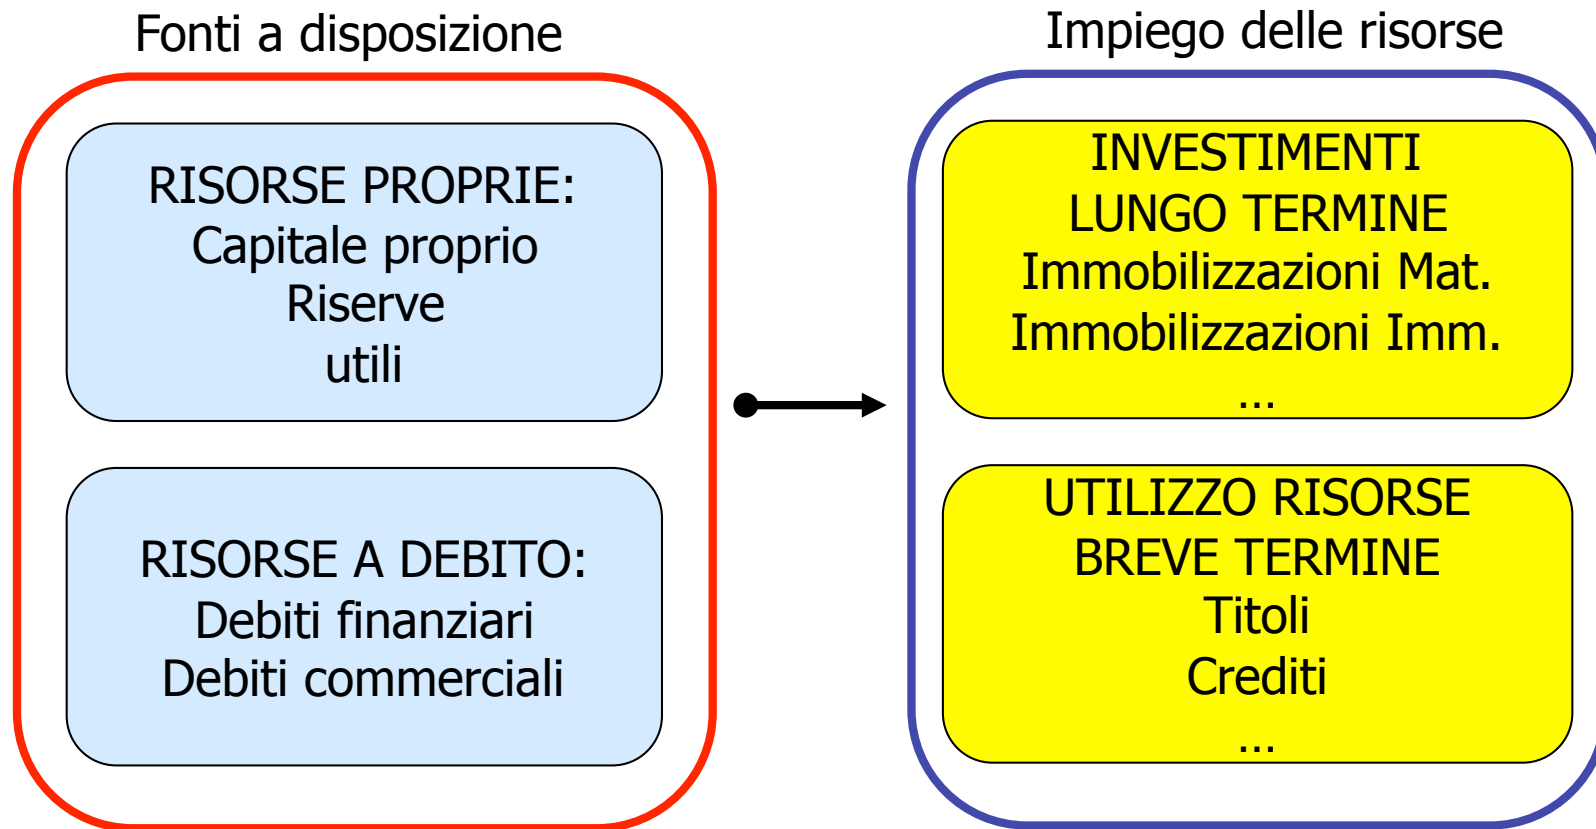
Fonti a disposizione

RISORSE PROPRIE:
Capitale proprio
Riserve
utili

RISORSE A DEBITO:
Debiti finanziari
Debiti commerciali

Impiego delle risorse

INVESTIMENTI
LUNGO TERMINE
Immobilizzazioni Mat.
Immobilizzazioni Imm.
…

UTILIZZO RISORSE
BREVE TERMINE
Titoli
Crediti
…